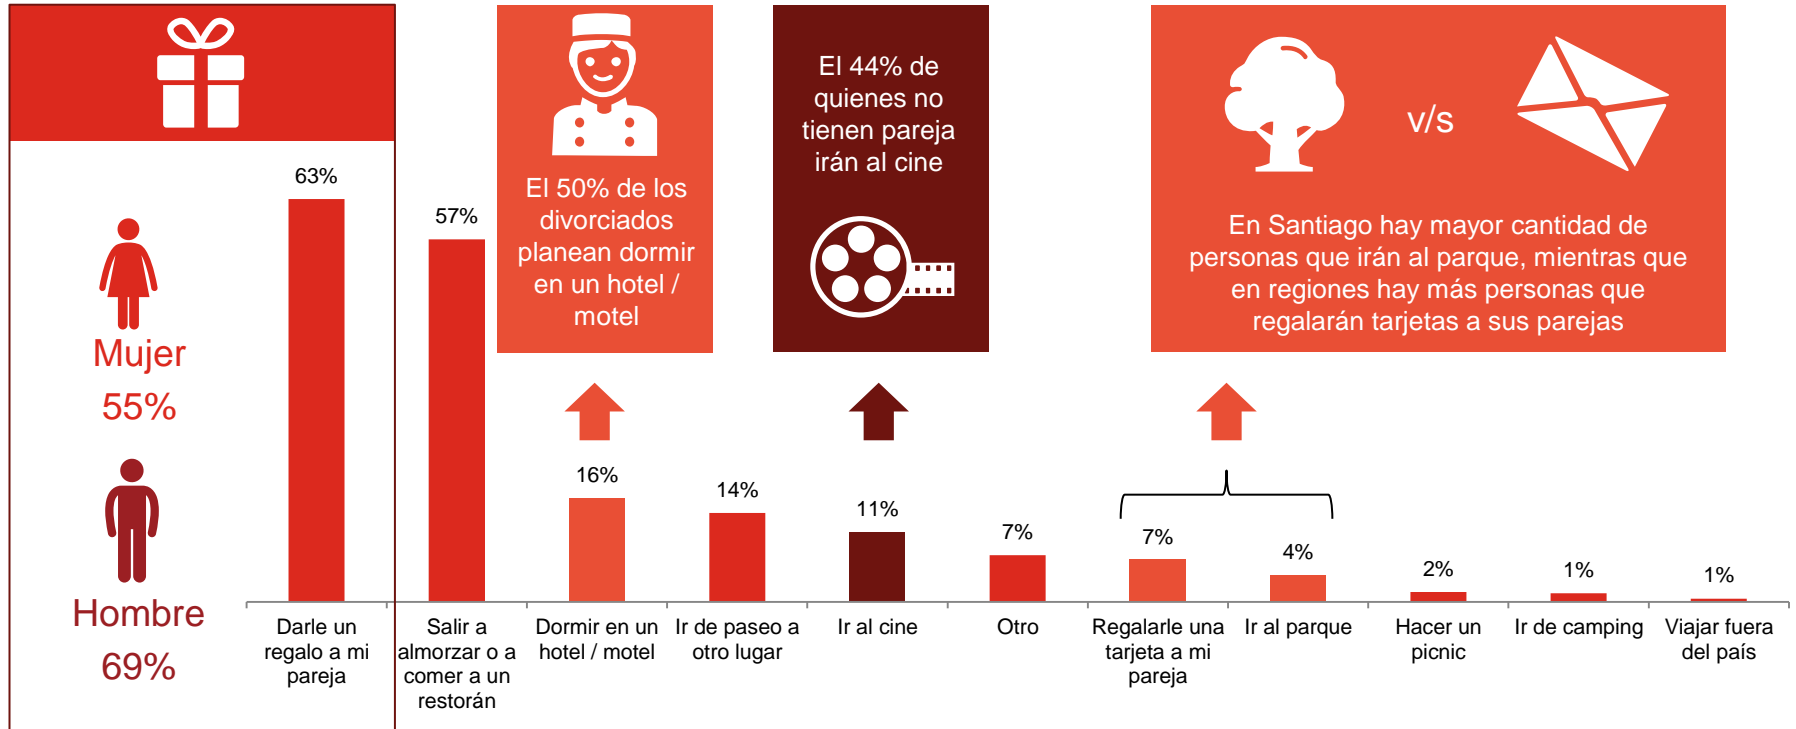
Mujer
55%

Hombre
69%

El 50% de los divorciados planean dormir en un hotel / motel

El 44% de quienes no tienen pareja irán al cine

v/s

En Santiago hay mayor cantidad de personas que irán al parque, mientras que en regiones hay más personas que regalarán tarjetas a sus parejas

63%
Darle un regalo a mi pareja

57%
Salir a almorzar o a comer a un restorán

16%
Dormir en un hotel / motel

14%
Ir de paseo a otro lugar

11%
Ir al cine

7%
Otro

7%
Regalarle una tarjeta a mi pareja

4%
Ir al parque

2%
Hacer un picnic

1%
Ir de camping

1%
Viajar fuera del país